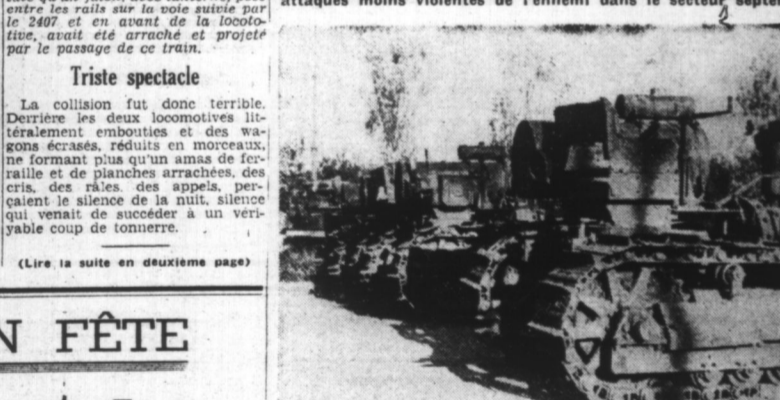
entre les rails sur la voie suivie par le 2407 et en avant de la locomotive, avait été arraché et projeté par le passage de ce train.

Triste spectacle

La collision fut donc terrible. Derrière les deux locomotives littéralement embouties et des wagons écrasés, réduits en morceaux, ne formant plus qu'un amas de ferraille et de planches arrachées, des cris, des râles, des appels, perçaient le silence de la nuit, silence qui venait de succéder à un véritable coup de tonnerre.

(Lire la suite en deuxième page)

N FÊTE

attaques moins violentes de l'ennemi dans le secteur septe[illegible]